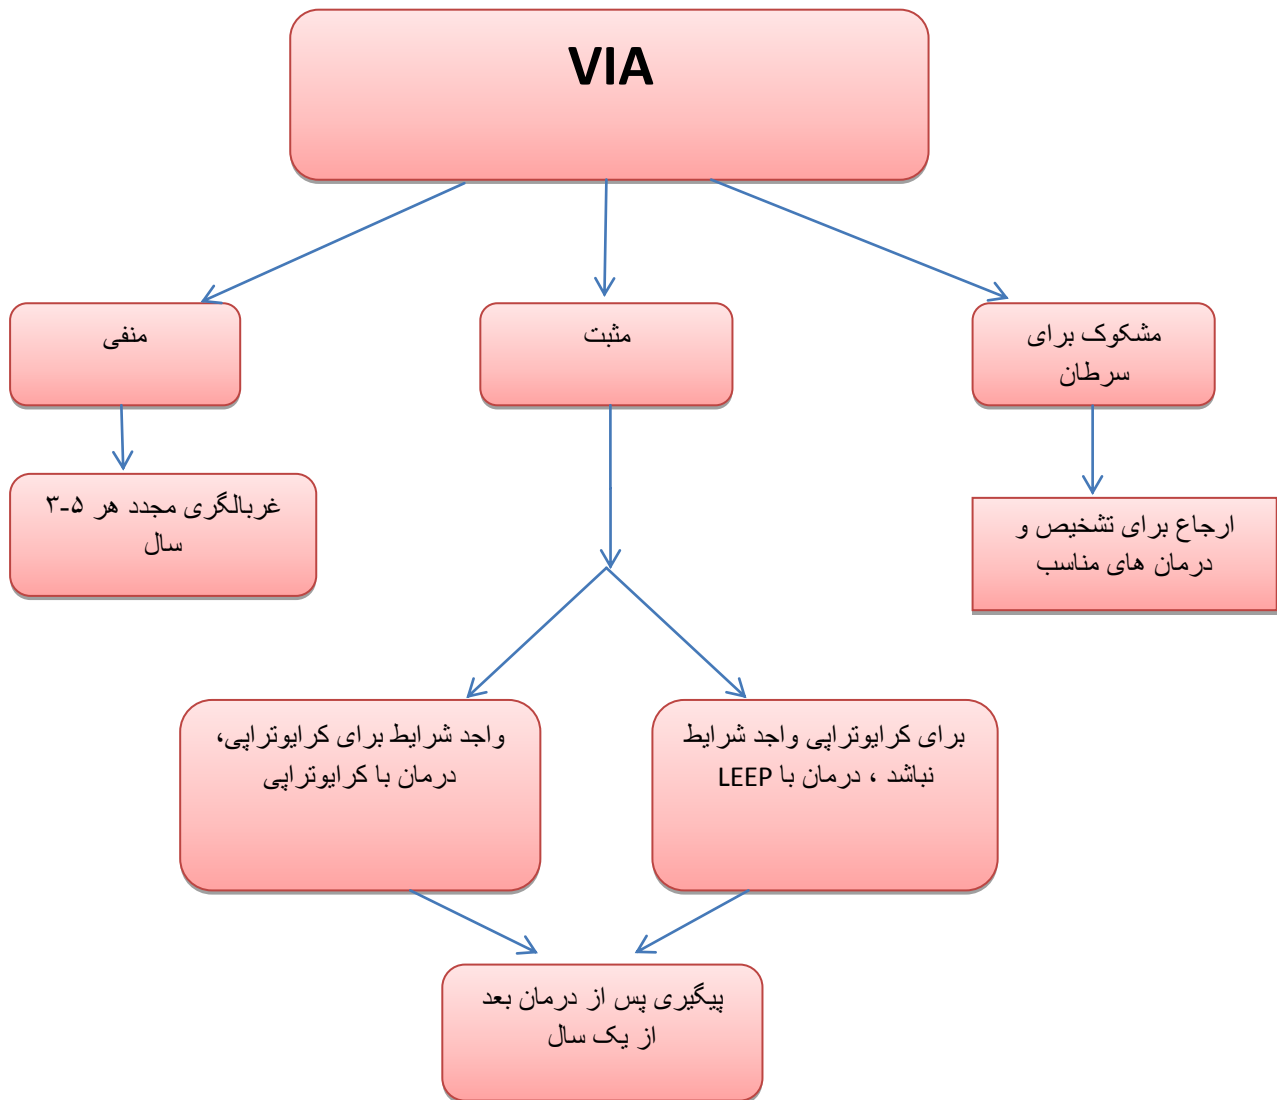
VIA

مشکوک برای سرطان

مثبت

منفی

ارجاع برای تشخیص و درمان های مناسب

غربالگری مجدد هر ۵-۳ سال

برای کرایوتراپی واجد شرایط نباشد ، درمان با LEEP

واجد شرایط برای کرایوتراپی، درمان با کرایوتراپی

پیگیری پس از درمان بعد از یک سال